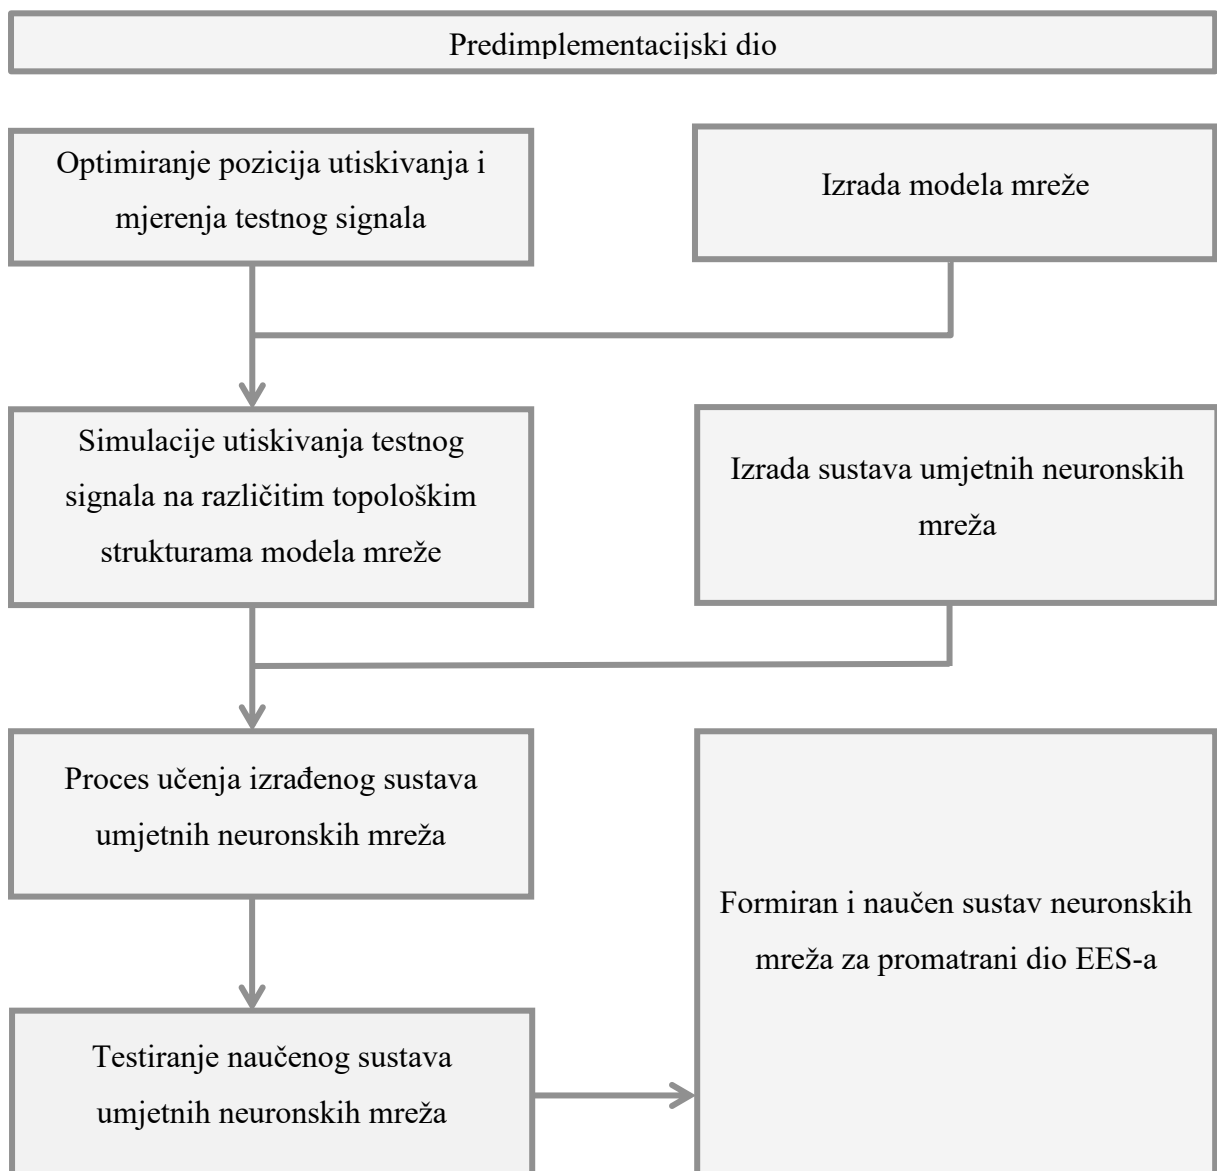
Predimplementacijski dio

Optimiranje pozicija utiskivanja i mjerenja testnog signala

Izrada modela mreže

Simulacije utiskivanja testnog signala na različitim topološkim strukturama modela mreže

Izrada sustava umjetnih neuronskih mreža

Proces učenja izrađenog sustava umjetnih neuronskih mreža

Formiran i naučen sustav neuronskih mreža za promatrani dio EES-a

Testiranje naučenog sustava umjetnih neuronskih mreža